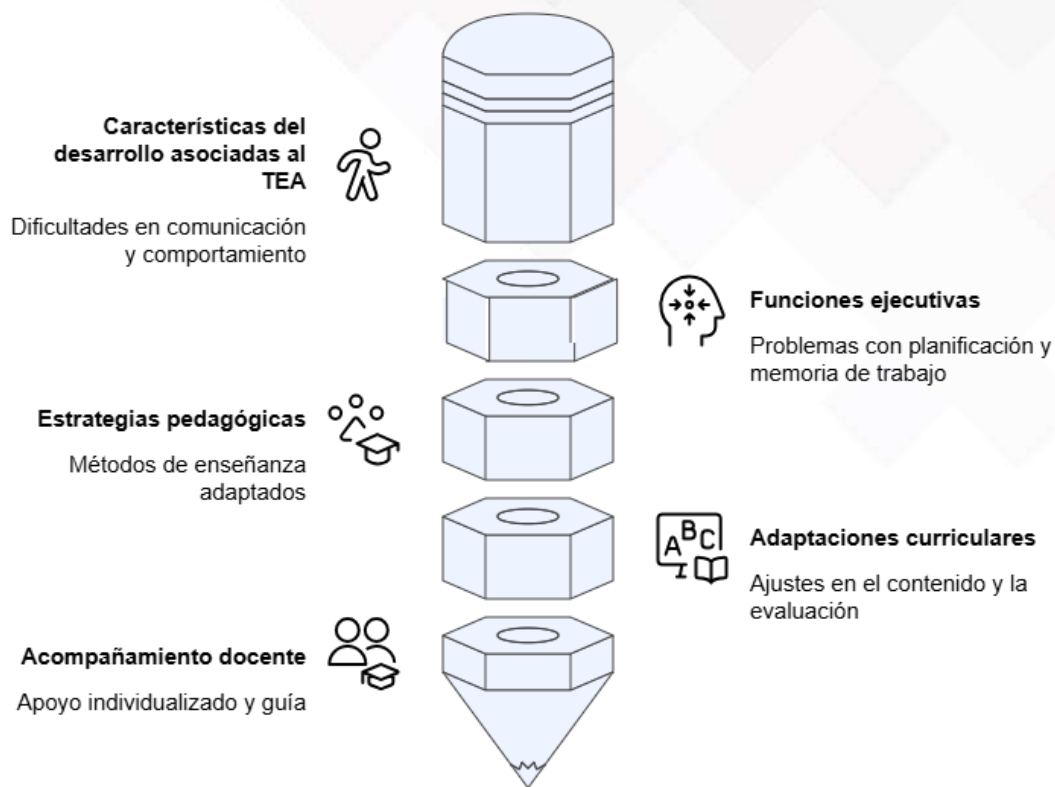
Características del desarrollo asociadas al TEA

Dificultades en comunicación y comportamiento

Funciones ejecutivas

Problemas con planificación y memoria de trabajo

Estrategias pedagógicas

Métodos de enseñanza adaptados

ABC

Adaptaciones curriculares

Ajustes en el contenido y la evaluación

Acompañamiento docente

Apoyo individualizado y guía